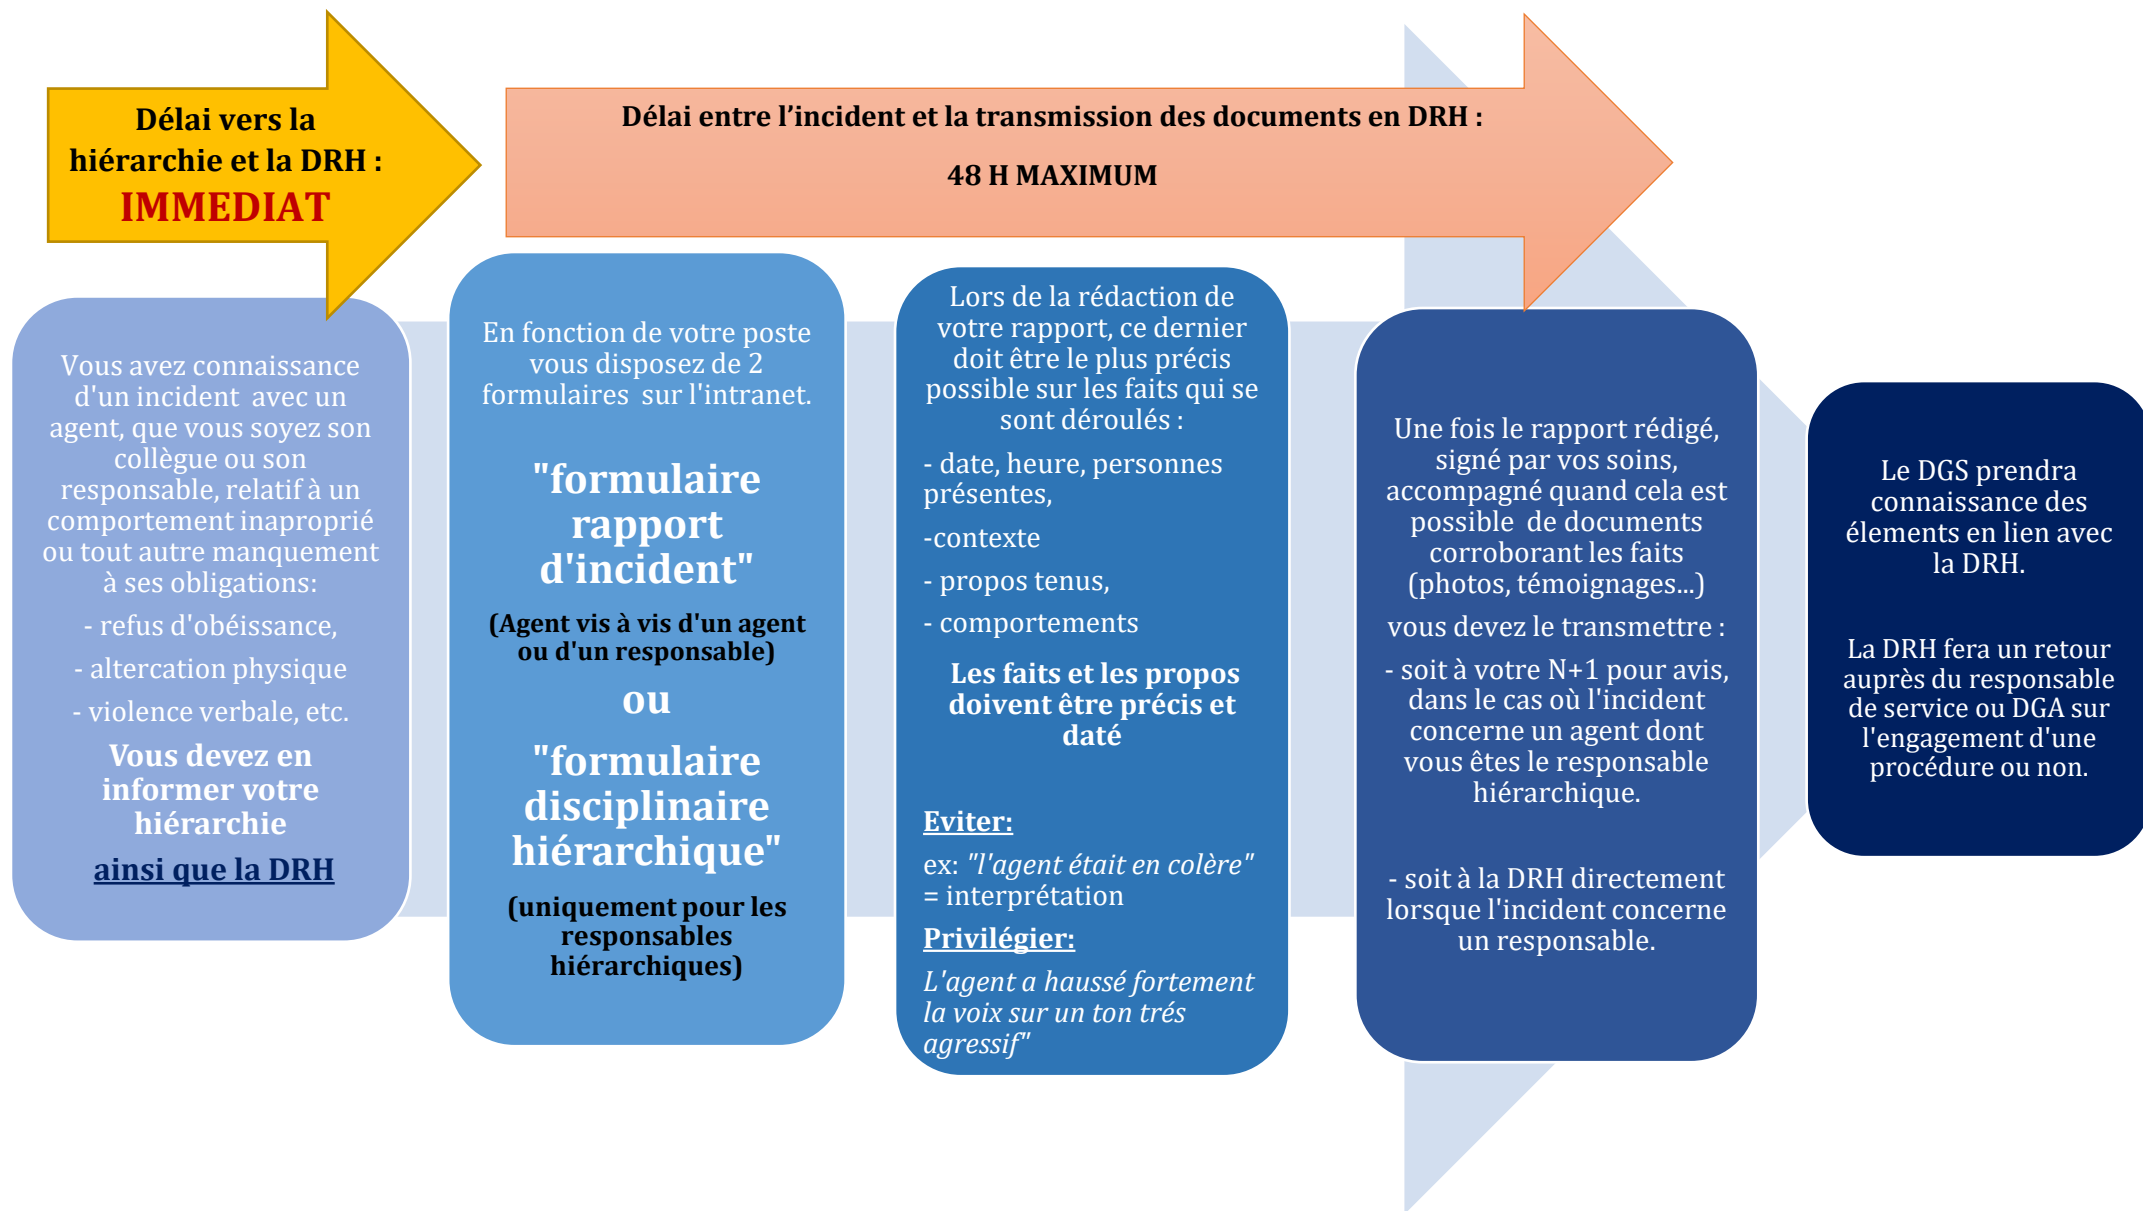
Délai vers la hiérarchie et la DRH :
IMMEDIAT

Délai entre l'incident et la transmission des documents en DRH :

48 H MAXIMUM

Vous avez connaissance d'un incident avec un agent, que vous soyez son collègue ou son responsable, relatif à un comportement inaproprié ou tout autre manquement à ses obligations:

- refus d'obéissance,

- altercation physique

- violence verbale, etc.

Vous devez en informer votre hiérarchie

ainsi que la DRH

En fonction de votre poste vous disposez de 2 formulaires sur l'intranet.

"formulaire rapport d'incident"

(Agent vis à vis d'un agent ou d'un responsable)

ou

"formulaire disciplinaire hiérarchique"

(uniquement pour les responsables hiérarchiques)

Lors de la rédaction de votre rapport, ce dernier doit être le plus précis possible sur les faits qui se sont déroulés :

- date, heure, personnes présentes,

-contexte

- propos tenus,

- comportements

Les faits et les propos doivent être précis et daté

Eviter:

ex: "l'agent était en colère" = interprétation

Privilégier:

L'agent a haussé fortement la voix sur un ton trés agressif"

Une fois le rapport rédigé, signé par vos soins, accompagné quand cela est possible de documents corroborant les faits (photos, témoignages...)

vous devez le transmettre :

- soit à votre N+1 pour avis, dans le cas où l'incident concerne un agent dont vous êtes le responsable hiérarchique.

- soit à la DRH directement lorsque l'incident concerne un responsable.

Le DGS prendra connaissance des élements en lien avec la DRH.

La DRH fera un retour auprès du responsable de service ou DGA sur l'engagement d'une procédure ou non.